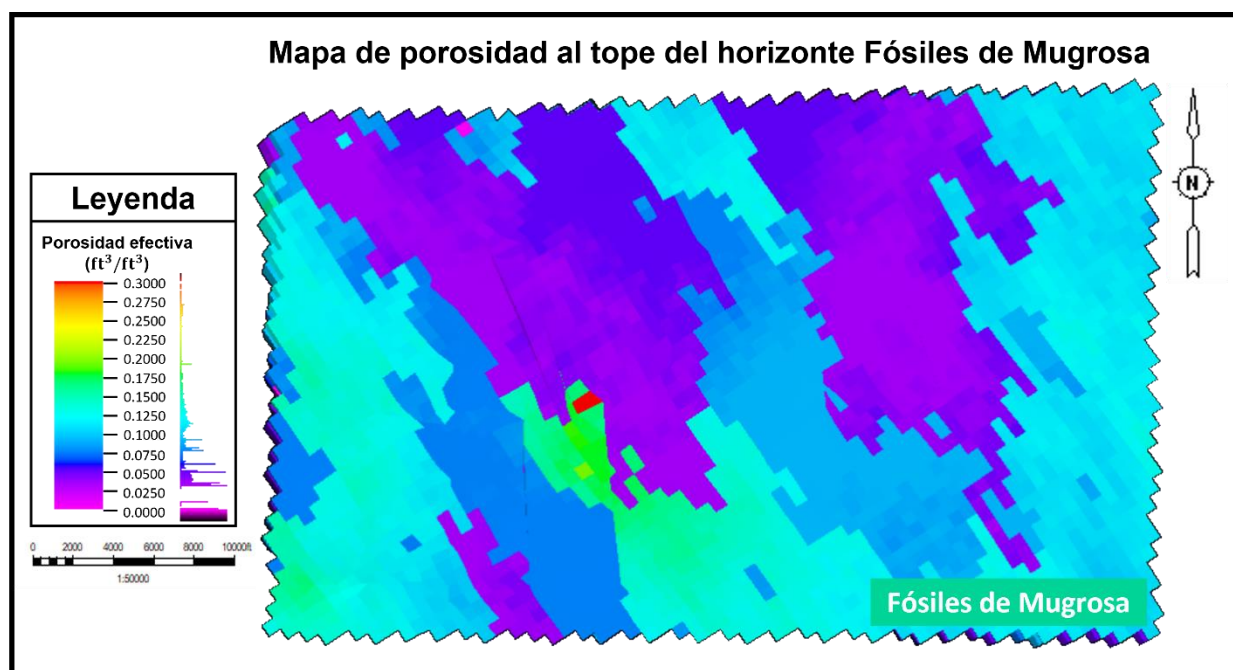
Mapa de porosidad al tope del horizonte Fósiles de Mugrosa

Leyenda

Porosidad efectiva
($ft^3/ft^3$)

0.3000
0.2750
0.2500
0.2250
0.2000
0.1750
0.1500
0.1250
0.1000
0.0750
0.0500
0.0250
0.0000

0 2000 4000 6000 8000 10000ft
1:50000

N

Fósiles de Mugrosa